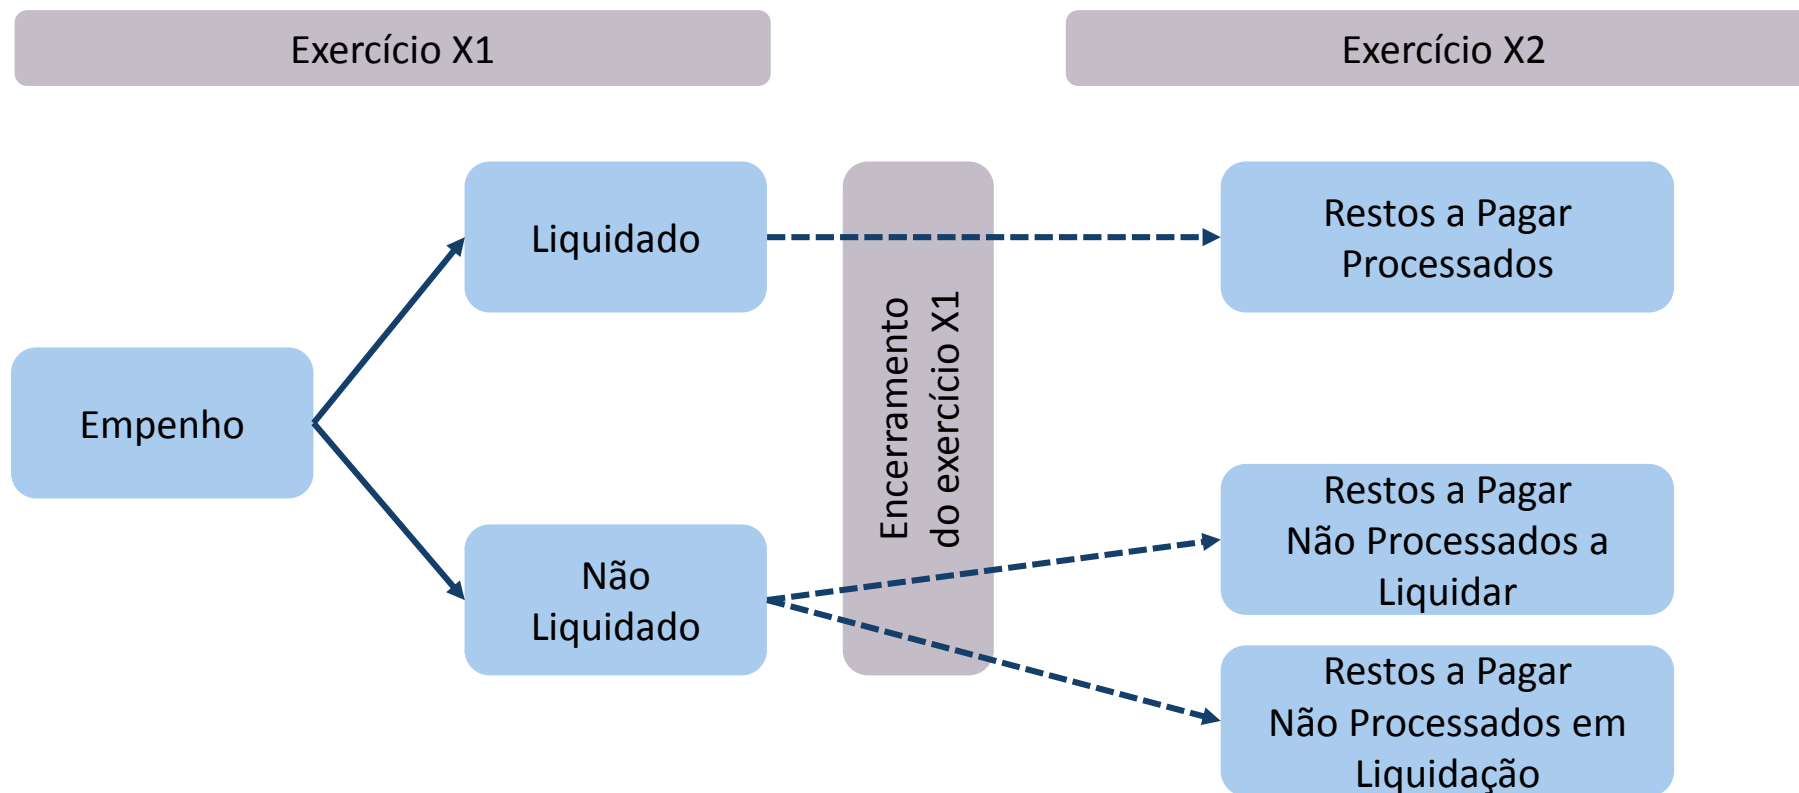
Exercício X1

Exercício X2

Empenho

Liquidado

Não Liquidado

Encerramento do exercício X1

Restos a Pagar Processados

Restos a Pagar Não Processados a Liquidar

Restos a Pagar Não Processados em Liquidação